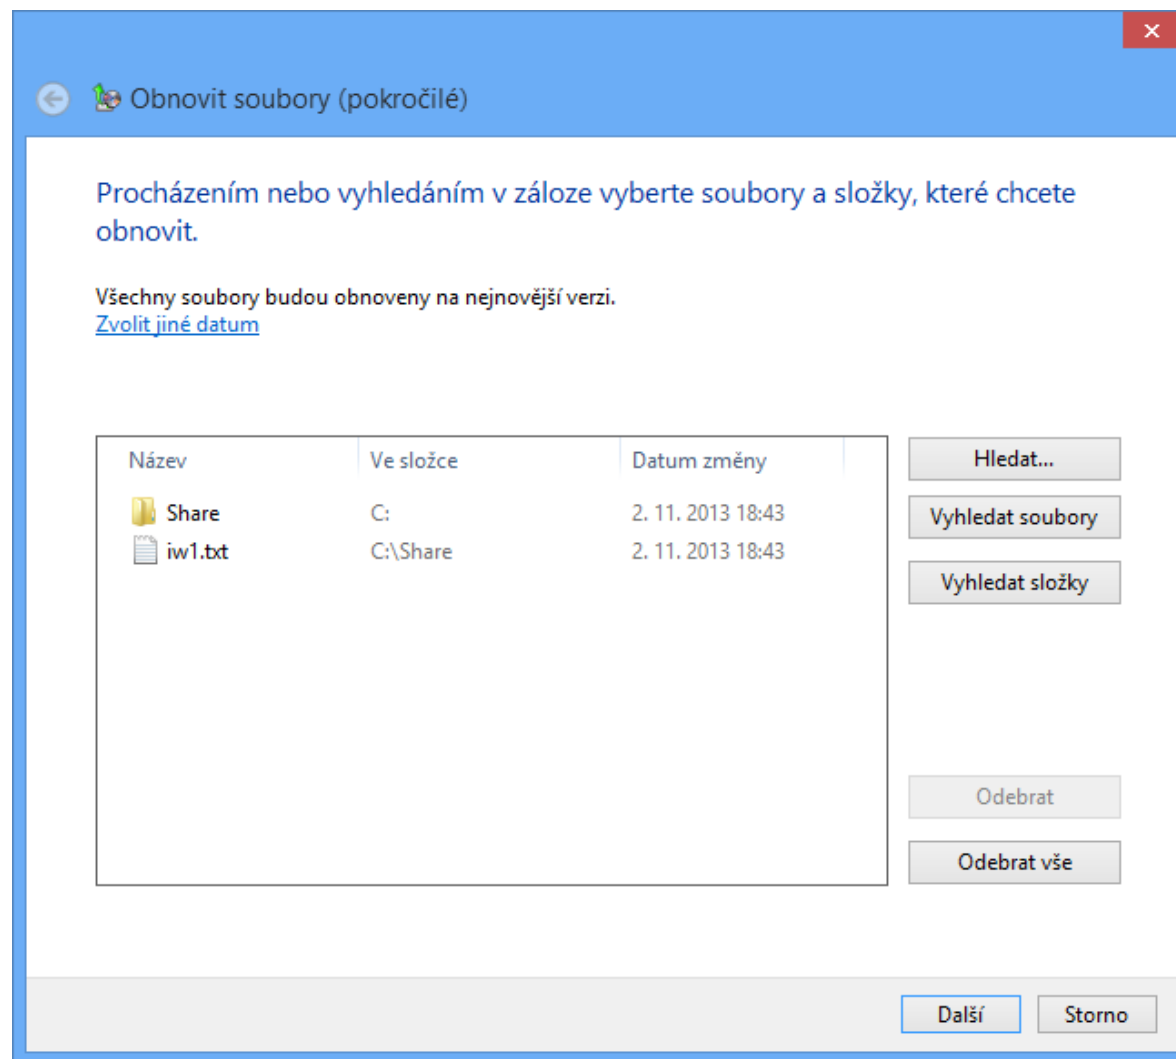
Obnovit soubory (pokročilé)

Procházením nebo vyhledáním v záloze vyberte soubory a složky, které chcete obnovit.

Všechny soubory budou obnoveny na nejnovější verzi.
Zvolit jiné datum

| Název | Ve složce | Datum změny |
|---|---|---|
| Share | C: | 2. 11. 2013 18:43 |
| iw1.txt | C:\Share | 2. 11. 2013 18:43 |

Hledat...
Vyhledat soubory
Vyhledat složky
Odebrat
Odebrat vše

Další
Storno